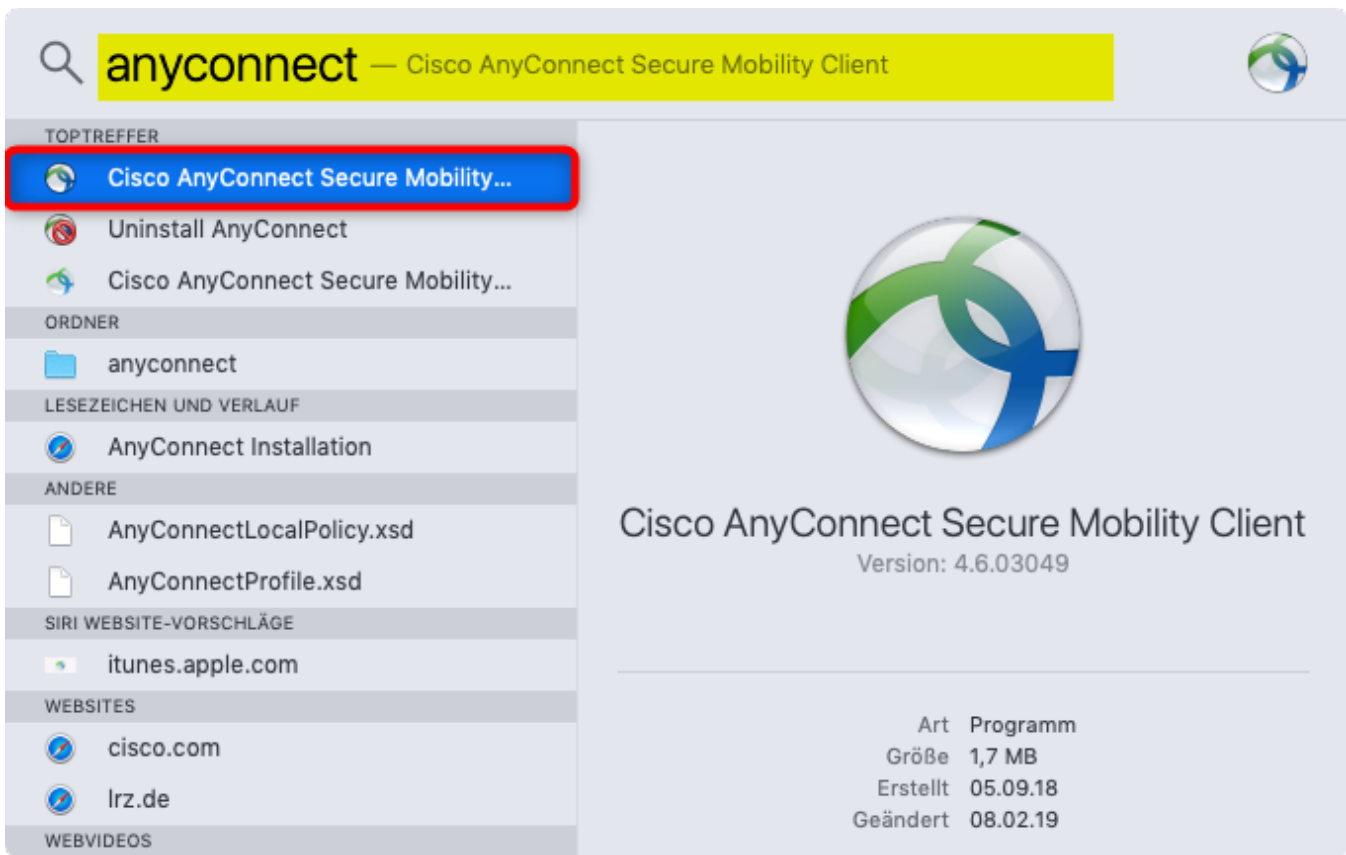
anyconnect — Cisco AnyConnect Secure Mobility Client

TOPTREFFER
Cisco AnyConnect Secure Mobility...
Uninstall AnyConnect
Cisco AnyConnect Secure Mobility...
ORDNER
anyconnect
LESEZEICHEN UND VERLAUF
AnyConnect Installation
ANDERE
AnyConnectLocalPolicy.xsd
AnyConnectProfile.xsd
SIRI WEBSITE-VORSCHLÄGE
itunes.apple.com
WEBSITES
cisco.com
lrz.de
WEBVIDEOS

Cisco AnyConnect Secure Mobility Client
Version: 4.6.03049

| | |
|---|---|
| Art | Programm |
| Größe | 1,7 MB |
| Erstellt | 05.09.18 |
| Geändert | 08.02.19 |